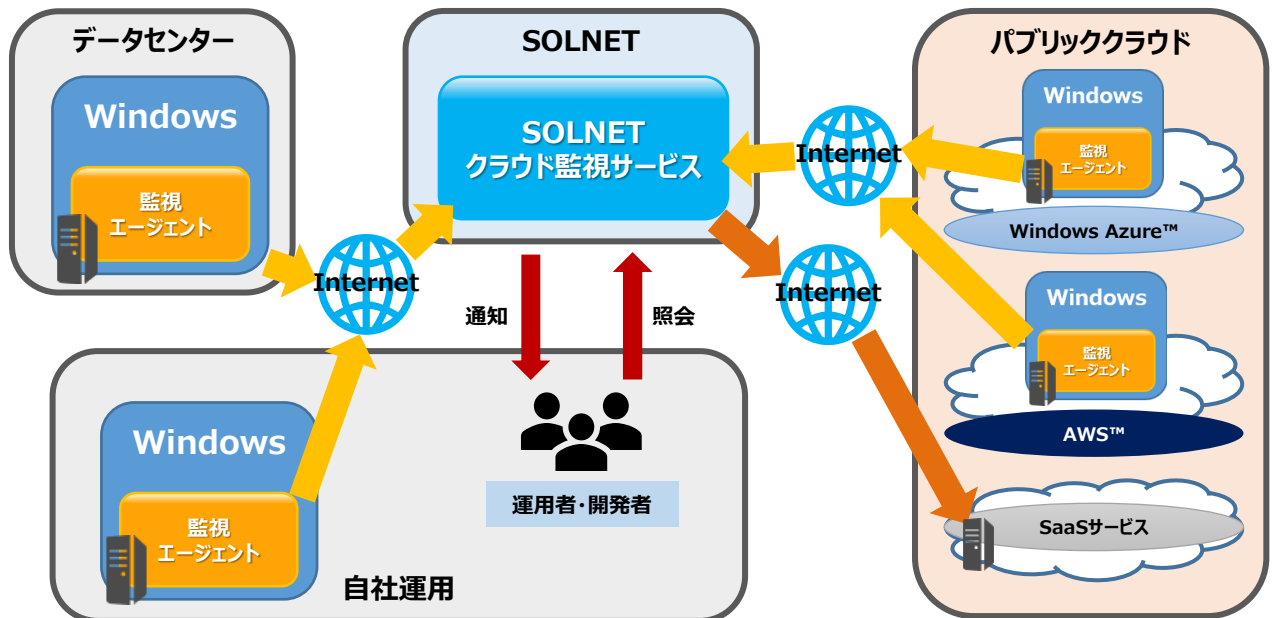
データセンター

Windows

監視
エージェント

SOLNET

SOLNET
クラウド監視サービス

パブリッククラウド

Windows

監視
エージェント

Internet

Windows Azure™

Internet

Internet

通知

照会

Windows

監視
エージェント

AWS™

Windows

監視
エージェント

運用者・開発者

SaaSサービス

自社運用